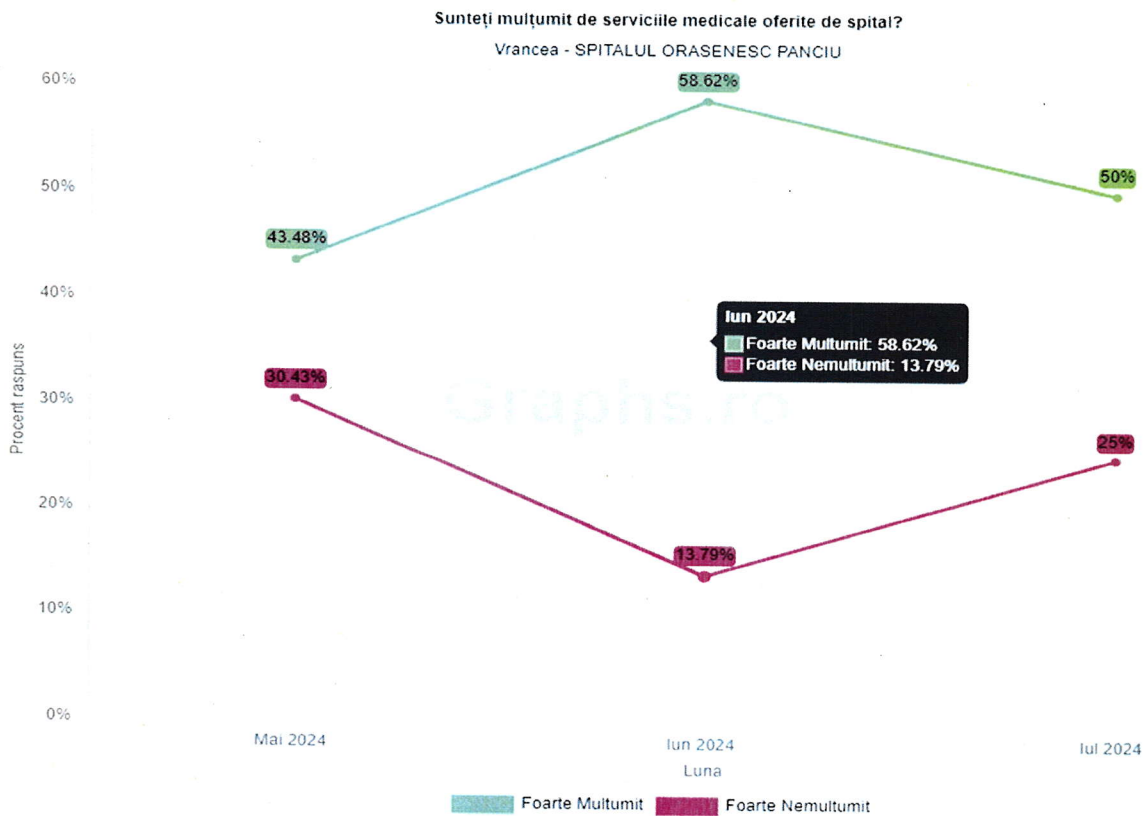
Sunteți mulțumit de serviciile medicale oferite de spital?
Vrancea - SPITALUL ORASENESC PANCIU

60%
50%
40%
30%
20%
10%
0%

Procent raspuns

58.62%
50%
43.48%

Iun 2024
Foarte Multumit: 58.62%
Foarte Nemultumit: 13.79%

30.43%
25%
13.79%

Graphs.ro

Mai 2024
Iun 2024
Iul 2024
Luna

Foarte Multumit
Foarte Nemultumit